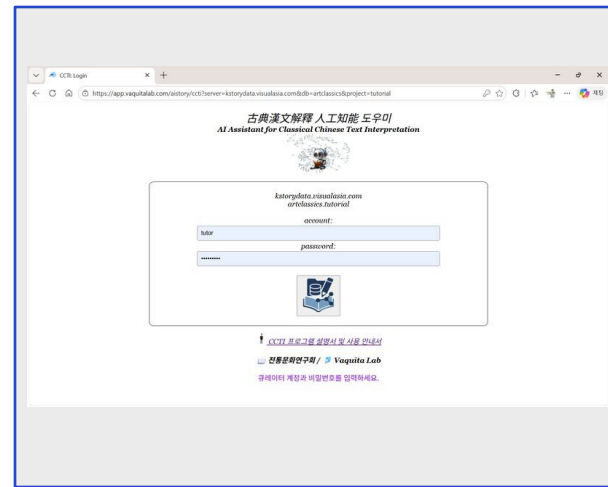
CCTI: Login × +

https://app.vaquitalab.com/aistory/ccti?server=kstorydata.visualasia.com&db=artclassics&project=tutorial

古典漢文解釋 人工知能 도우미
AI Assistant for Classical Chinese Text Interpretation

kstorydata.visualasia.com
artclassics.tutorial

account:
tutor

password:
••••••••••

CCTI 프로그램 설명서 및 사용 안내서

전통문화연구회 / Vaquita Lab

큐레이터 계정과 비밀번호를 입력하세요.